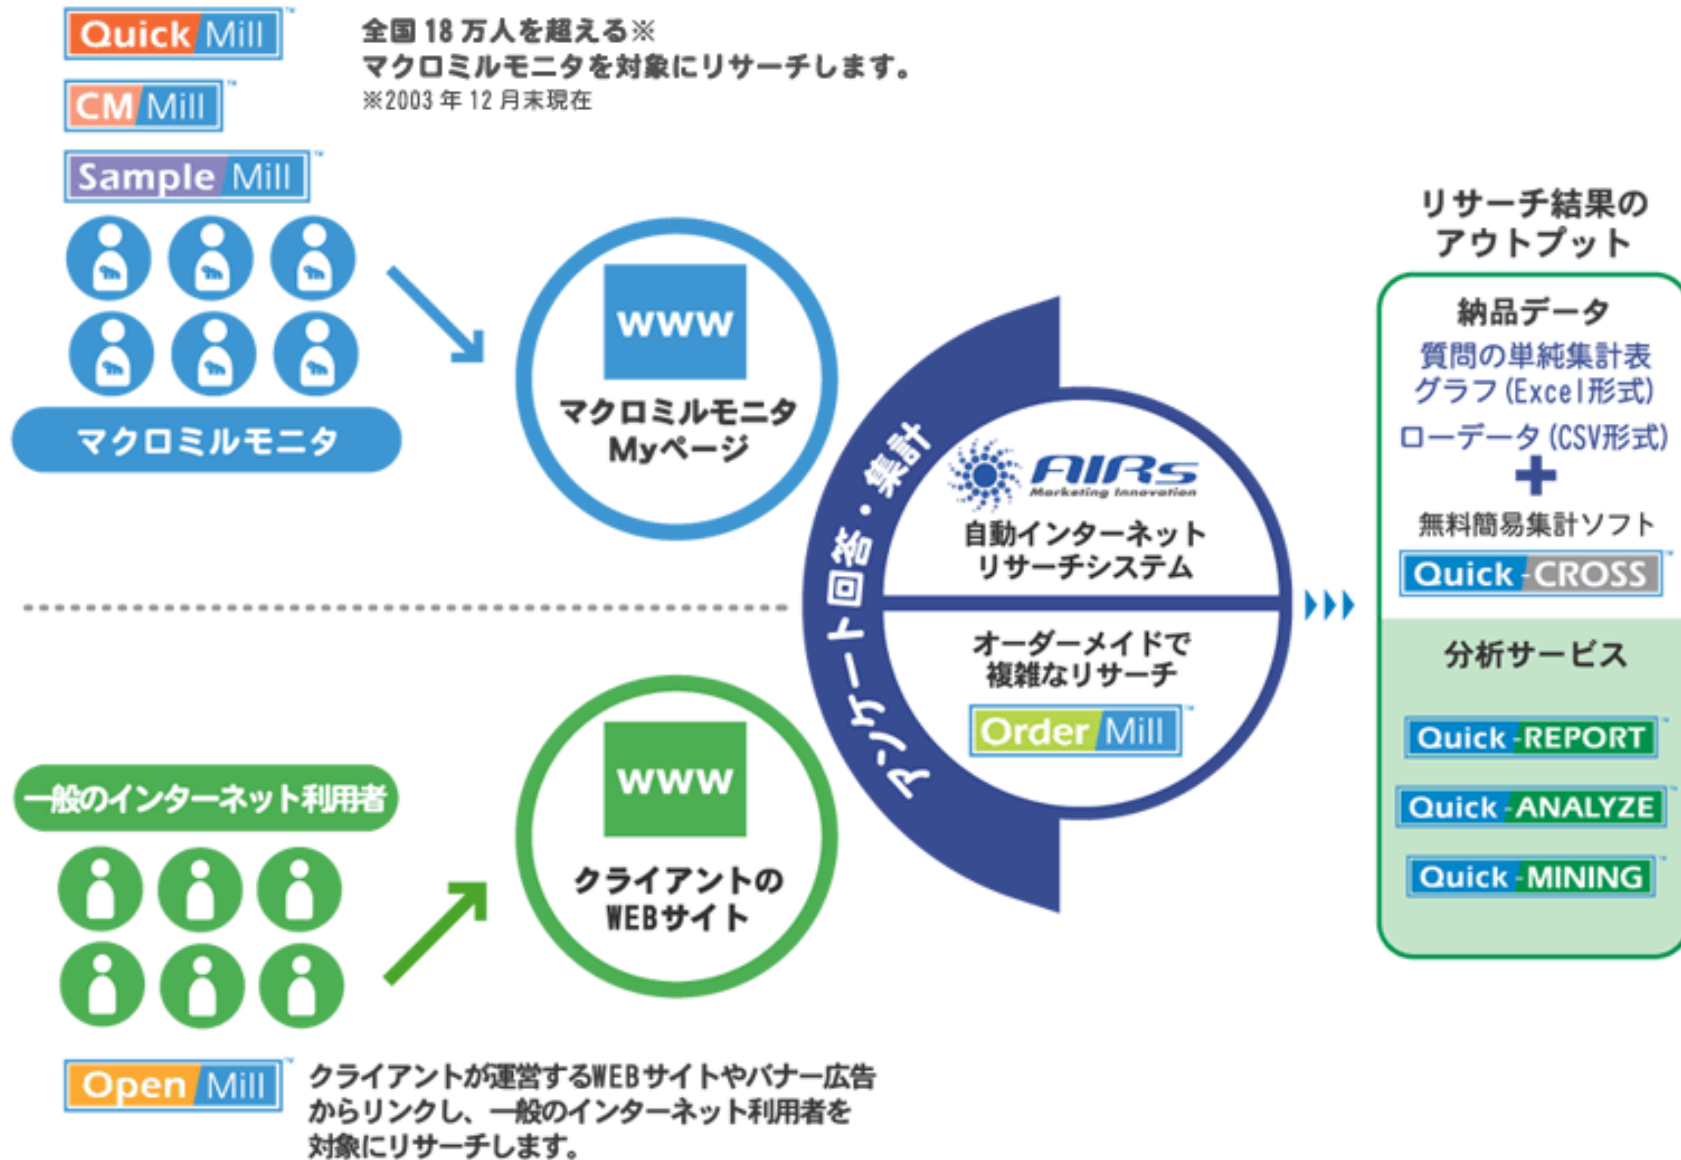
Quick Mill

CM Mill

Sample Mill

全国 18 万人を超える※
マクロミルモニタを対象にリサーチします。
※2003 年 12 月末現在

マクロミルモニタ

www
マクロミルモニタ
Myページ

アンケート回答・集計

AIRs
Marketing Innovation
自動インターネット
リサーチシステム

オーダーメイドで
複雑なリサーチ
Order Mill

リサーチ結果の
アウトプット

納品データ
質問の単純集計表
グラフ (Excel形式)
ローデータ (CSV形式)
+
無料簡易集計ソフト
Quick CROSS

分析サービス
Quick REPORT
Quick ANALYZE
Quick MINING

一般のインターネット利用者

www
クライアントの
WEBサイト

Open Mill

クライアントが運営するWEBサイトやバナー広告からリンクし、一般のインターネット利用者を対象にリサーチします。